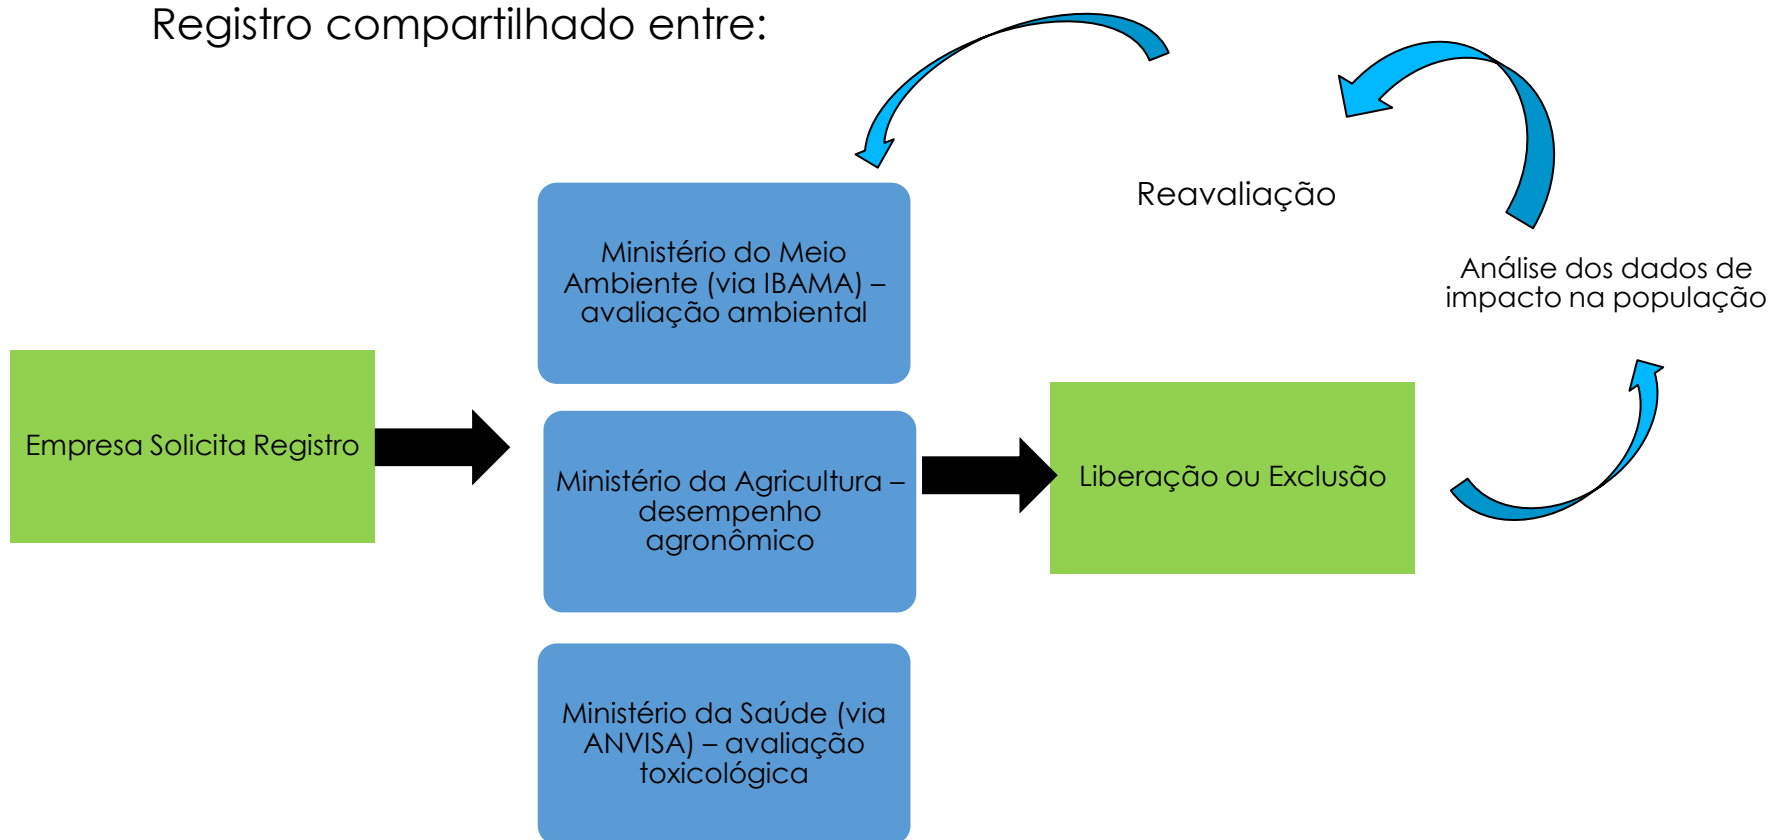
Registro compartilhado entre:

Reavaliação

Análise dos dados de impacto na população

Empresa Solicita Registro

Ministério do Meio Ambiente (via IBAMA) – avaliação ambiental

Ministério da Agricultura – desempenho agronômico

Ministério da Saúde (via ANVISA) – avaliação toxicológica

Liberação ou Exclusão